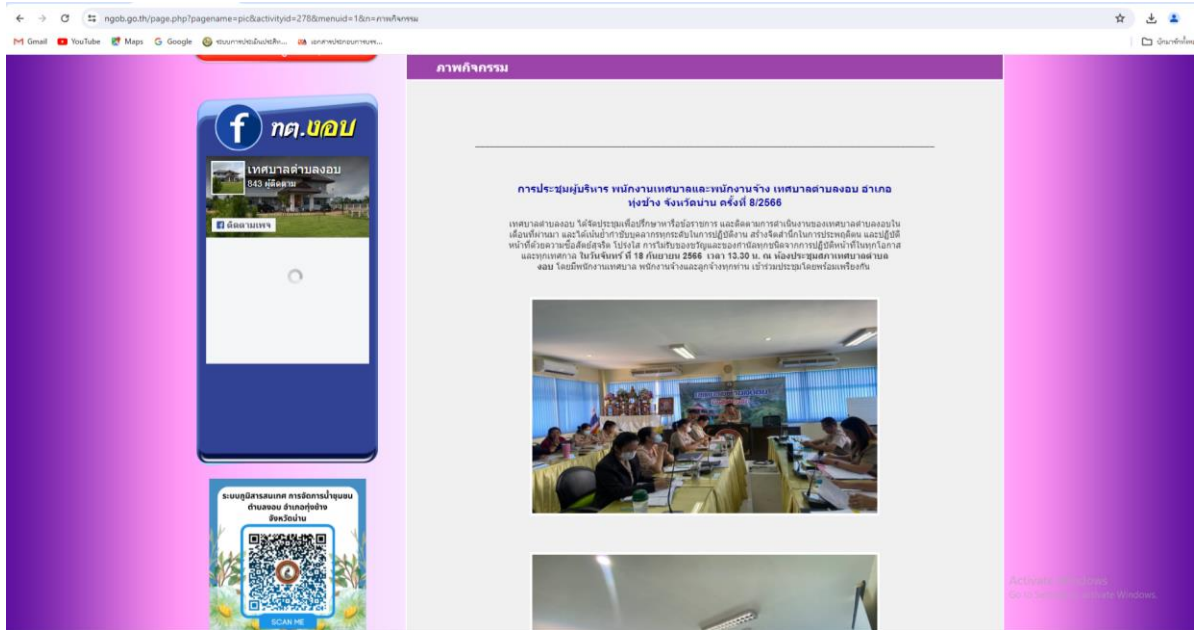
ngob.go.th/page.php?pagename=pic&activityid=278&menuid=1&n=ภาพกิจกรรม

Gmail YouTube Maps Google ระบบการประเมินประสิท... เอกสารประกอบการบรร...

บุ๊กมาร์กทั้งหมด

ภาพกิจกรรม

ทต.งอบ

เทศบาลตำบลงอบ
843 ผู้ติดตาม

ติดตามเพจ

การประชุมผู้บริหาร พนักงานเทศบาลและพนักงานจ้าง เทศบาลตำบลงอบ อำเภอทุ่งช้าง จังหวัดน่าน ครั้งที่ 8/2566

เทศบาลตำบลงอบ ได้จัดประชุมเพื่อปรึกษาหารือข้อราชการ และติดตามการดำเนินงานของเทศบาลตำบลงอบในเดือนที่ผ่านมา และได้เน้นย้ำกำชับบุคลากรทุกระดับในการปฏิบัติงาน สร้างจิตสำนึกในการประพฤติตน และปฏิบัติหน้าที่ด้วยความซื่อสัตย์สุจริต โปร่งใส การไม่รับของขวัญและของกำนัลทุกชนิดจากการปฏิบัติหน้าที่ในทุกโอกาสและทุกเทศกาล ในวันจันทร์ ที่ 18 กันยายน 2566 เวลา 13.30 น. ณ ห้องประชุมสภาเทศบาลตำบลงอบ โดยมีพนักงานเทศบาล พนักงานจ้างและลูกจ้างทุกท่าน เข้าร่วมประชุมโดยพร้อมเพรียงกัน

ระบบภูมิสารสนเทศ การจัดการน้ำชุมชน ตำบลงอบ อำเภอทุ่งช้าง จังหวัดน่าน

SCAN ME

Activate Windows
Go to Settings to activate Windows.